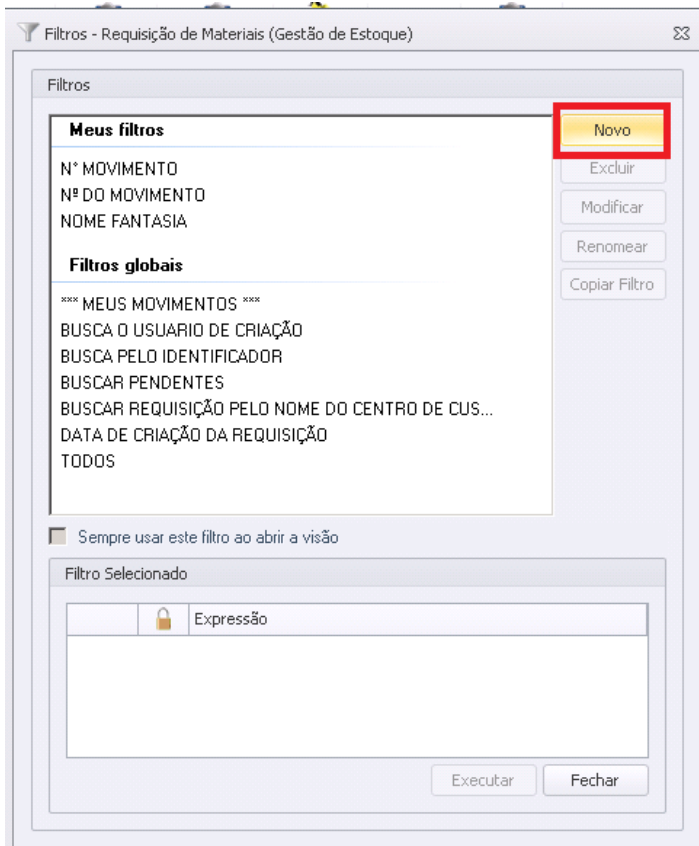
Filtros - Requisição de Materiais (Gestão de Estoque)

Filtros

Meus filtros

N° MOVIMENTO
Nº DO MOVIMENTO
NOME FANTASIA

Filtros globais

*** MEUS MOVIMENTOS ***
BUSCA O USUARIO DE CRIAÇÃO
BUSCA PELO IDENTIFICADOR
BUSCAR PENDENTES
BUSCAR REQUISIÇÃO PELO NOME DO CENTRO DE CUS...
DATA DE CRIAÇÃO DA REQUISIÇÃO
TODOS

Novo
Excluir
Modificar
Renomear
Copiar Filtro

Sempre usar este filtro ao abrir a visão

Filtro Selecionado

| | | Expressão |
|---|---|---|

Executar
Fechar